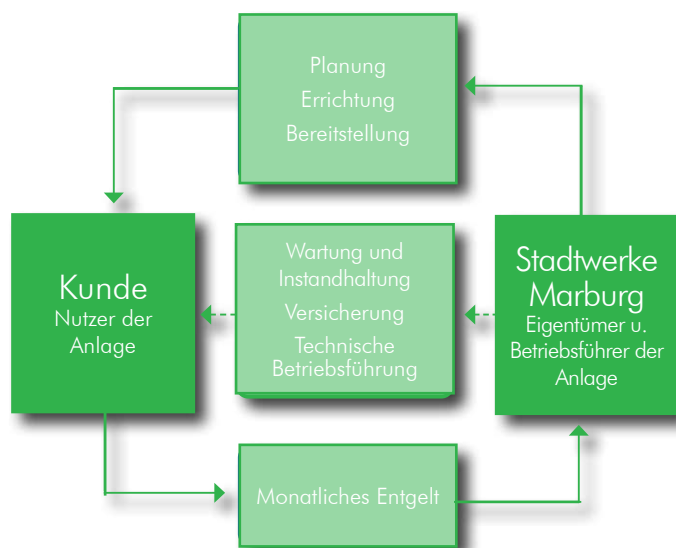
Planung
Errichtung
Bereitstellung

Kunde
Nutzer der Anlage

Wartung und Instandhaltung
Versicherung
Technische Betriebsführung

Stadtwerke Marburg
Eigentümer u. Betriebsführer der Anlage

Monatliches Entgelt